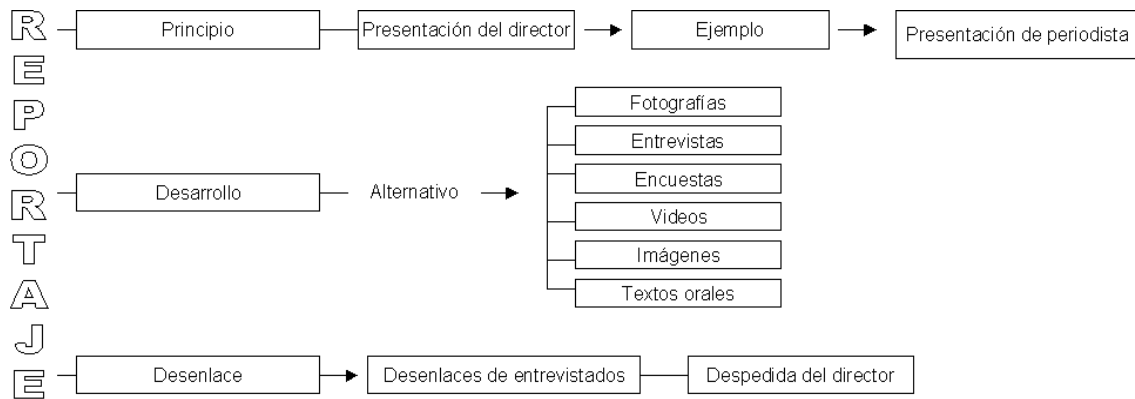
REPORTAJE

Principio
Presentación del director
Ejemplo
Presentación de periodista

Desarrollo
Alternativo
Fotografías
Entrevistas
Encuestas
Videos
Imágenes
Textos orales

Desenlace
Desenlaces de entrevistados
Despedida del director